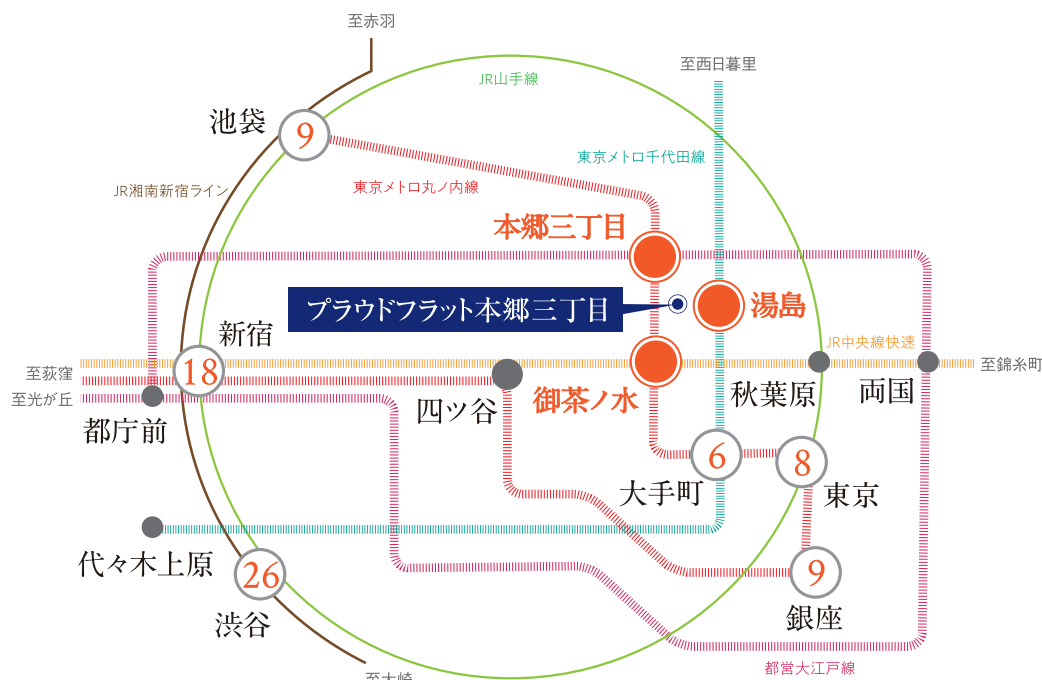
至赤羽

JR山手線

至西日暮里

池袋

9

東京メトロ千代田線

JR湘南新宿ライン

東京メトロ丸ノ内線

本郷三丁目

プラウドフラット本郷三丁目

湯島

新宿

JR中央線快速

至荻窪

18

至錦糸町

至光が丘

秋葉原

両国

御茶ノ水

四ツ谷

都庁前

6

8

大手町

東京

代々木上原

9

26

渋谷

銀座

都営大江戸線

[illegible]